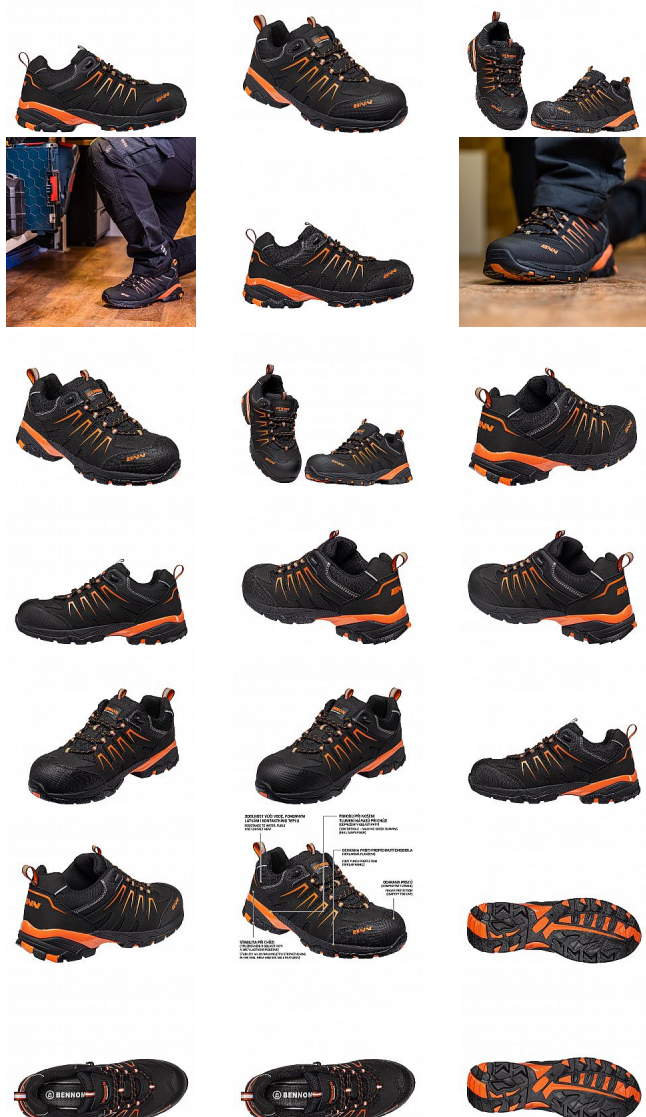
BNN

BNN

BNN

BNN

BNN

ODOLNOST VŮČI VODĚ, POHONNÝM LÁTKÁM I KONTAKTNÍMU TEPLU
RESISTANCE TO WATER, FUELS AND CONTACT HEAT

POHODLNÝ NÁŠLAP TLUMÍCÍ NÁRAZY PŘI CHŮZI
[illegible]

OCHRANA PROTI PROPICHNUTÍ
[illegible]

OCHRANA PRSTŮ
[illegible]

STABILITA PŘI CHŮZI
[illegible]

BENNON

BENNON